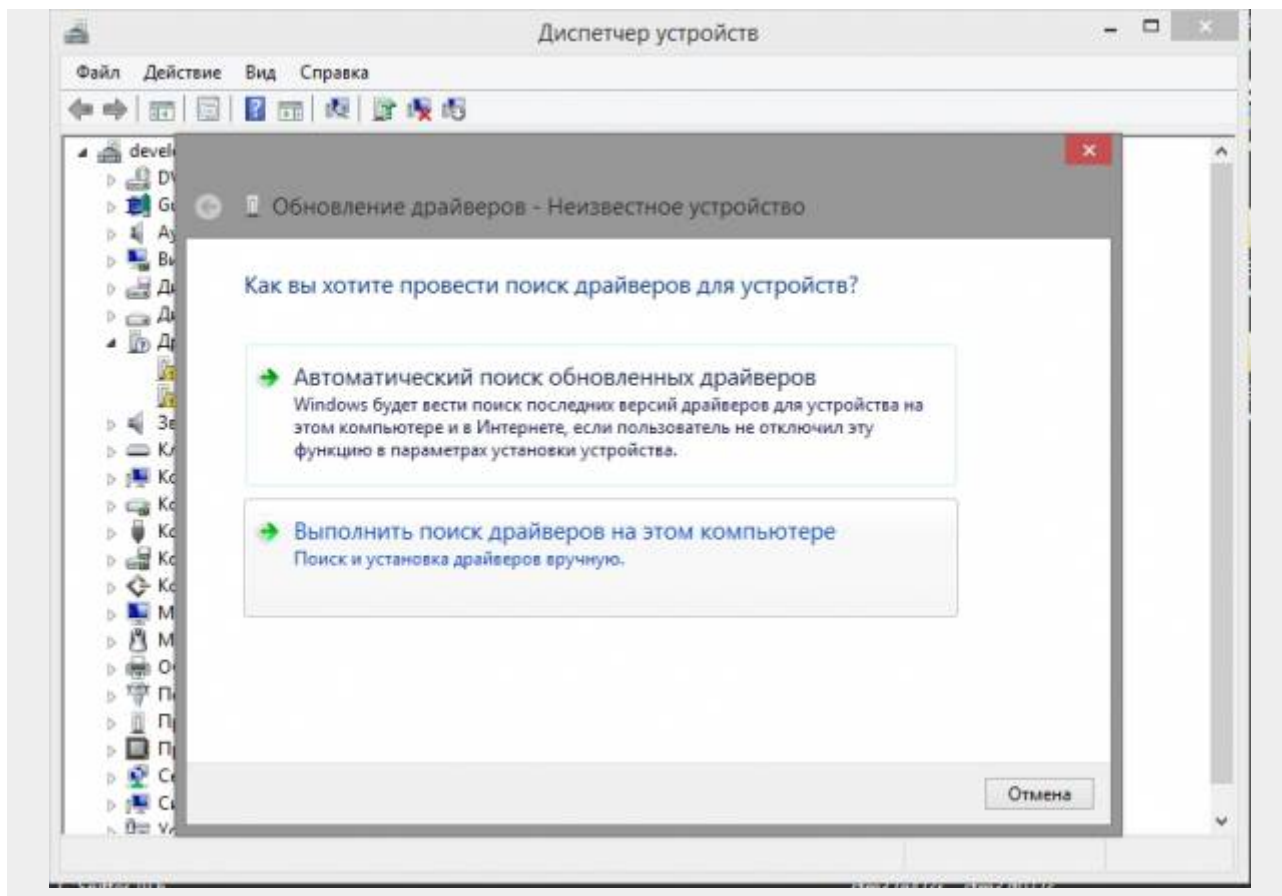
Диспетчер устройств

Файл Действие Вид Справка

devel
DV
Gu
Ay
Bi
Ді
Ді
Ді
3e
Kл
Kc
Kc
Kc
Kc
Kc
M
M
O
П
П
П
Ce
Cı
Y

Обновление драйверов - Неизвестное устройство

Как вы хотите провести поиск драйверов для устройств?

Автоматический поиск обновленных драйверов
Windows будет вести поиск последних версий драйверов для устройства на этом компьютере и в Интернете, если пользователь не отключил эту функцию в параметрах установки устройства.

Выполнить поиск драйверов на этом компьютере
Поиск и установка драйверов вручную.

Отмена